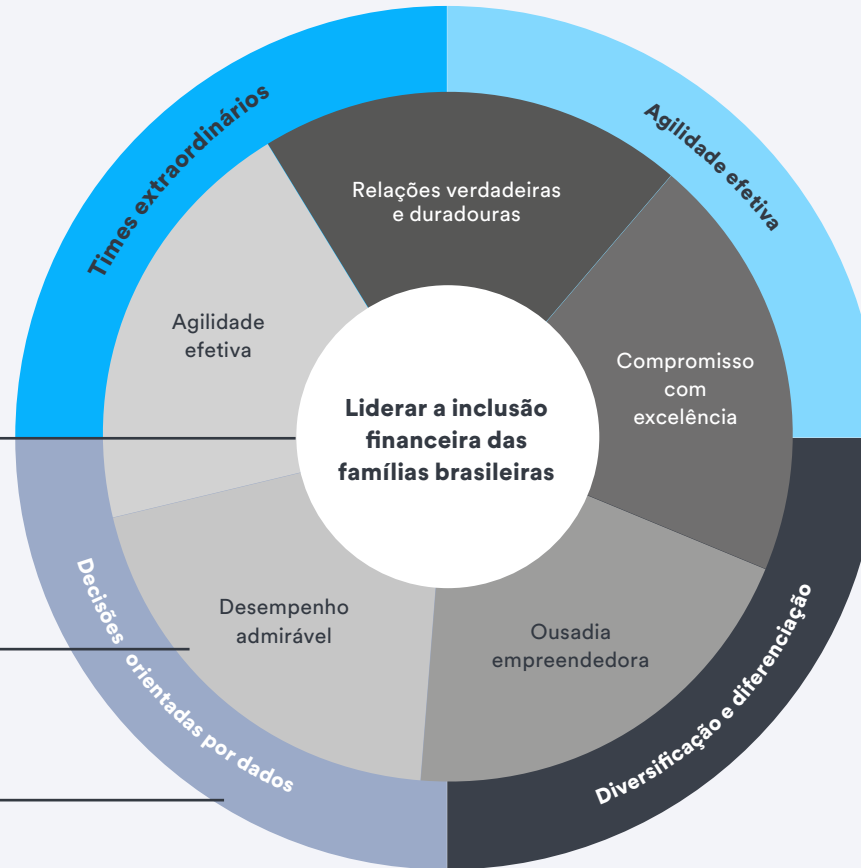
Times extraordinários

Agilidade efetiva

Diversificação e diferenciação

Decisões orientadas por dados

Relações verdadeiras e duradouras

Compromisso com excelência

Ousadia empreendedora

Desempenho admirável

Agilidade efetiva

Liderar a inclusão financeira das famílias brasileiras